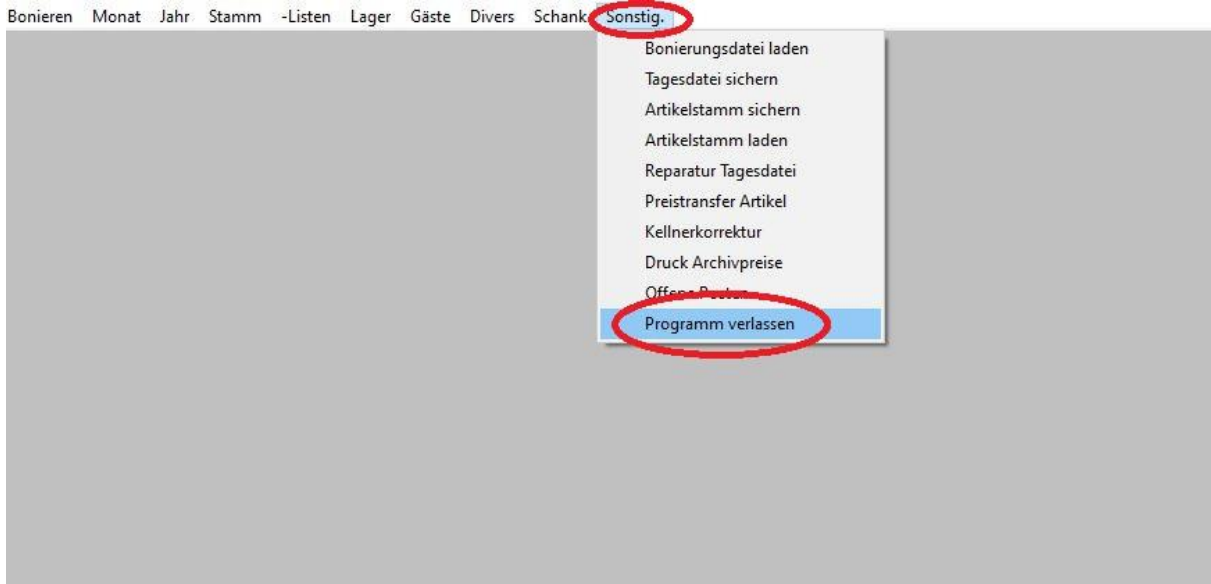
Bonieren Monat Jahr Stamm -Listen Lager Gäste Divers Schank Sonstig.

Bonierungsdatei laden
Tagesdatei sichern
Artikelstamm sichern
Artikelstamm laden
Reparatur Tagesdatei
Preistransfer Artikel
Kellnerkorrektur
Druck Archivpreise
Offene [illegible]
Programm verlassen